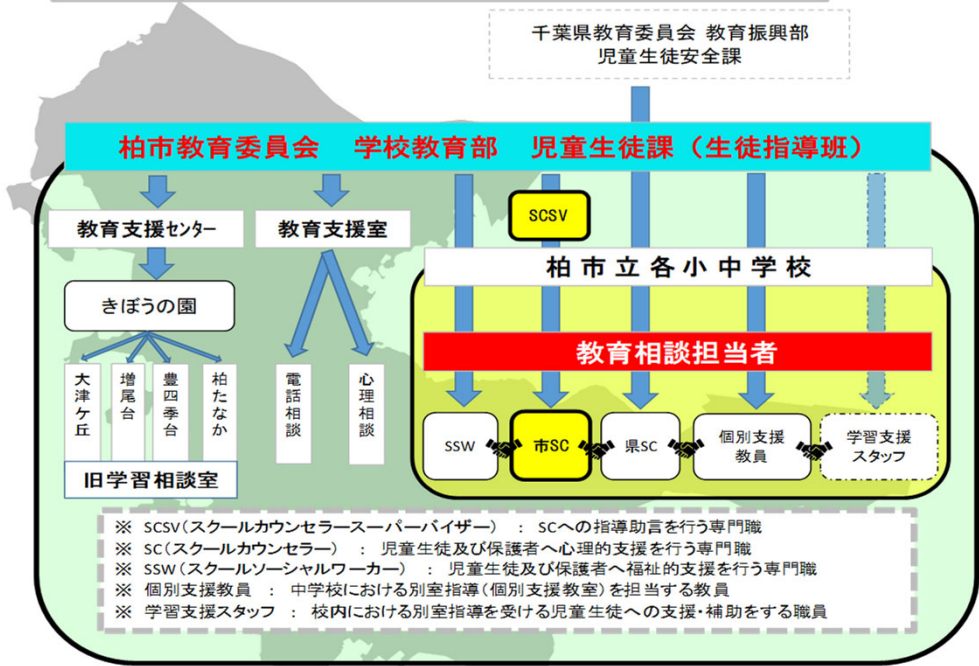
千葉県教育委員会 教育振興部
児童生徒安全課

柏市教育委員会　学校教育部　児童生徒課（生徒指導班）

教育支援センター

教育支援室

SCSV

柏市立各小中学校

きぼうの園

教育相談担当者

大津ケ丘

増尾台

豊四季台

柏たなか

電話相談

心理相談

旧学習相談室

SSW

市SC

県SC

個別支援教員

学習支援スタッフ

※ SCSV（スクールカウンセラースーパーバイザー）： SCへの指導助言を行う専門職
※ SC（スクールカウンセラー）： 児童生徒及び保護者へ心理的支援を行う専門職
※ SSW（スクールソーシャルワーカー）： 児童生徒及び保護者へ福祉的支援を行う専門職
※ 個別支援教員 ： 中学校における別室指導（個別支援教室）を担当する教員
※ 学習支援スタッフ ： 校内における別室指導を受ける児童生徒への支援・補助をする職員